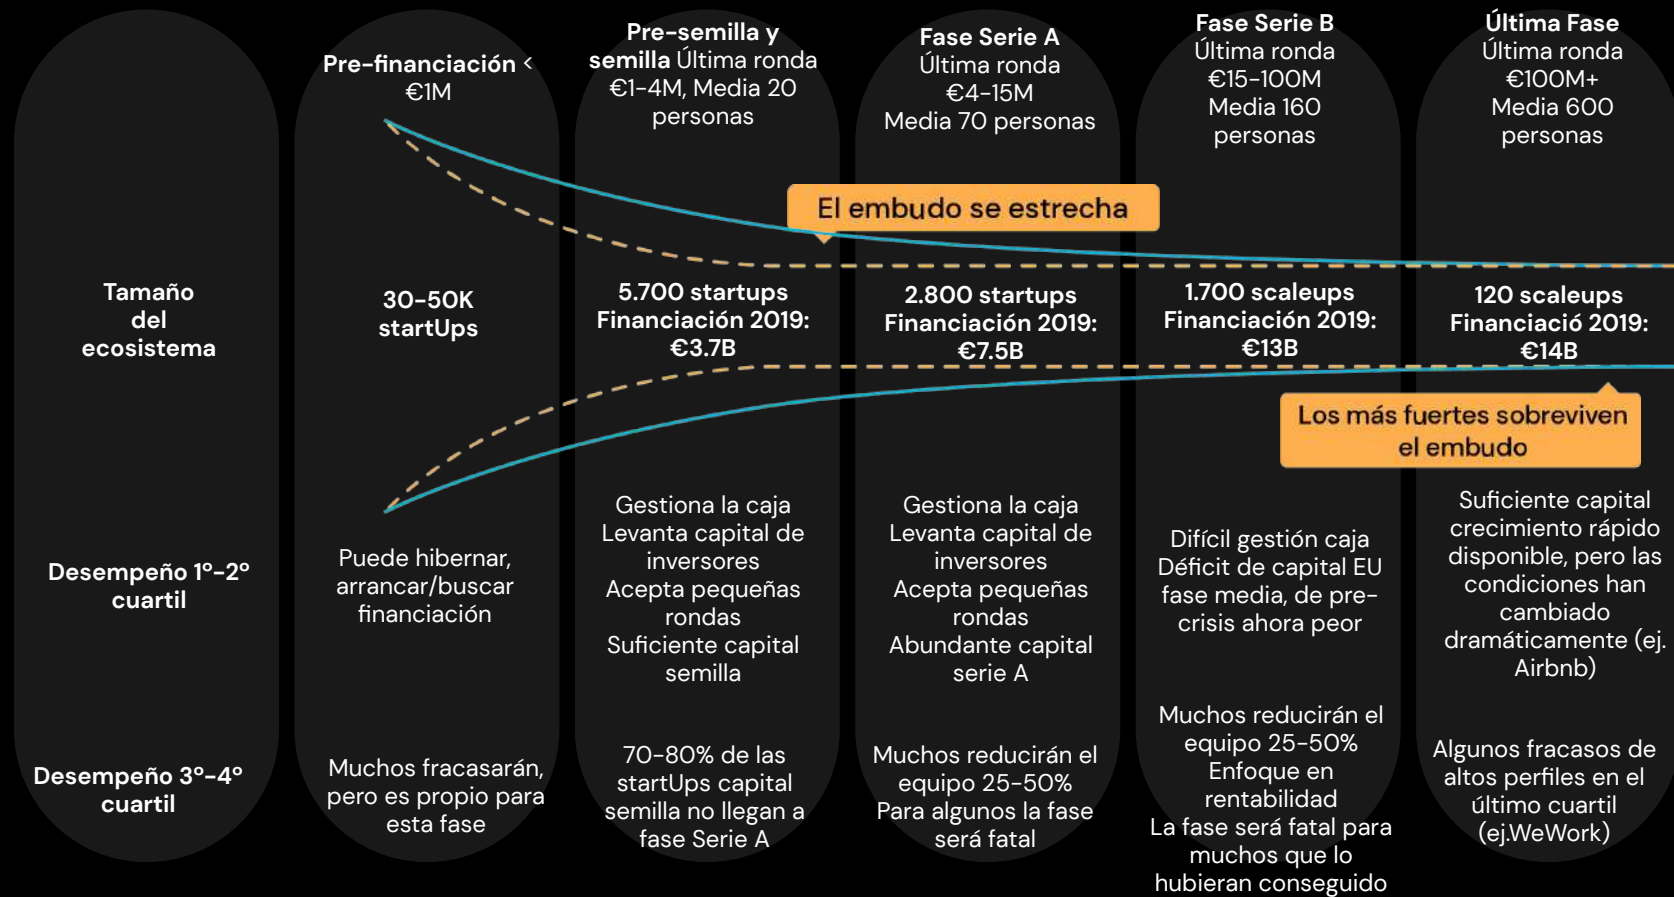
Pre-financiación < €1M

Pre-semilla y semilla Última ronda €1-4M, Media 20 personas

Fase Serie A Última ronda €4-15M Media 70 personas

Fase Serie B Última ronda €15-100M Media 160 personas

Última Fase Última ronda €100M+ Media 600 personas

El embudo se estrecha

Tamaño del ecosistema

30-50K startUps

5.700 startups Financiación 2019: €3.7B

2.800 startups Financiación 2019: €7.5B

1.700 scaleups Financiación 2019: €13B

120 scaleups Financiació 2019: €14B

Los más fuertes sobreviven el embudo

Desempeño 1º-2º cuartil

Puede hibernar, arrancar/buscar financiación

Gestiona la caja Levanta capital de inversores Acepta pequeñas rondas Suficiente capital semilla

Gestiona la caja Levanta capital de inversores Acepta pequeñas rondas Abundante capital serie A

Difícil gestión caja Déficit de capital EU fase media, de pre-crisis ahora peor

Suficiente capital crecimiento rápido disponible, pero las condiciones han cambiado dramáticamente (ej. Airbnb)

Desempeño 3º-4º cuartil

Muchos fracasarán, pero es propio para esta fase

70-80% de las startUps capital semilla no llegan a fase Serie A

Muchos reducirán el equipo 25-50% Para algunos la fase será fatal

Muchos reducirán el equipo 25-50% Enfoque en rentabilidad La fase será fatal para muchos que lo hubieran conseguido

Algunos fracasos de altos perfiles en el último cuartil (ej.WeWork)